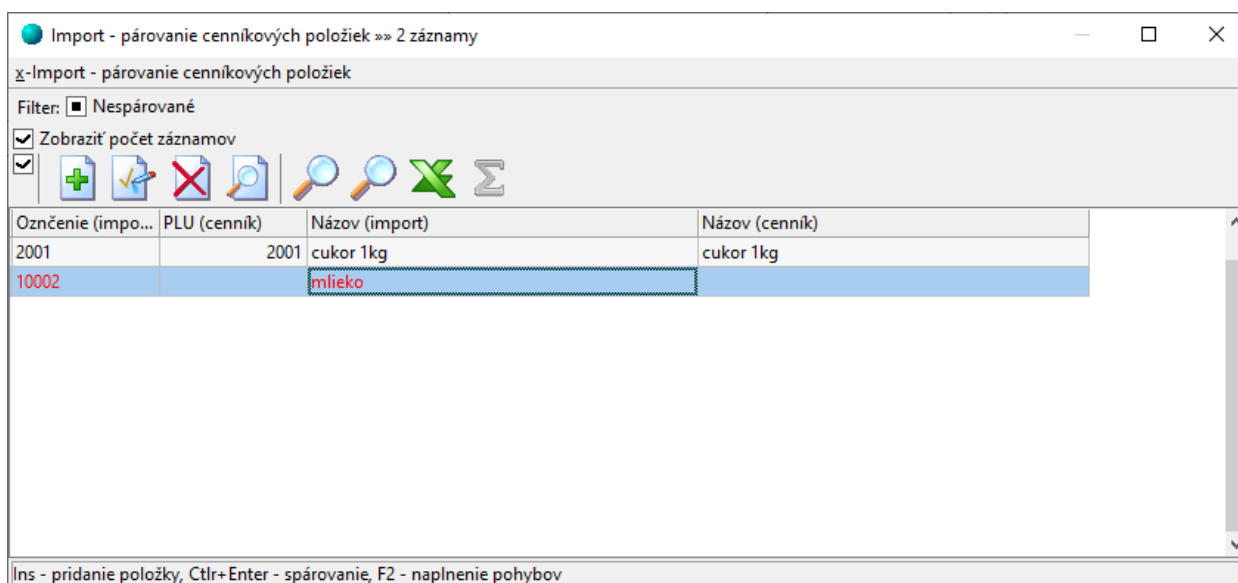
Import - párovanie cenníkových položiek »» 2 záznamy

x-Import - párovanie cenníkových položiek

Filter: Nespárované

Zobraziť počet záznamov

| Označenie (impo... | PLU (cenník) | Názov (import) | Názov (cenník) |
|---|---|---|---|
| 2001 | 2001 | cukor 1kg | cukor 1kg |
| 10002 | | mlieko | |

Ins - pridanie položky, Ctlr+Enter - spárovanie, F2 - naplnenie pohybov